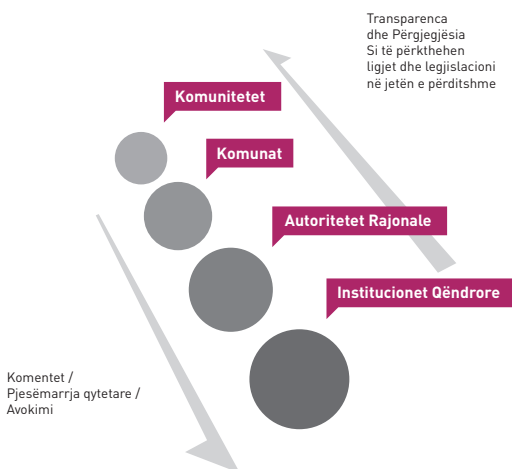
Transparenca dhe Përgjegjësia
Si të përkthehen ligjet dhe legjislacioni në jetën e përditshme

Komunitetet

Komunat

Autoritetet Rajonale

Institucionet Qëndrore

Komentet / Pjesëmarrja qytetare / Avokimi